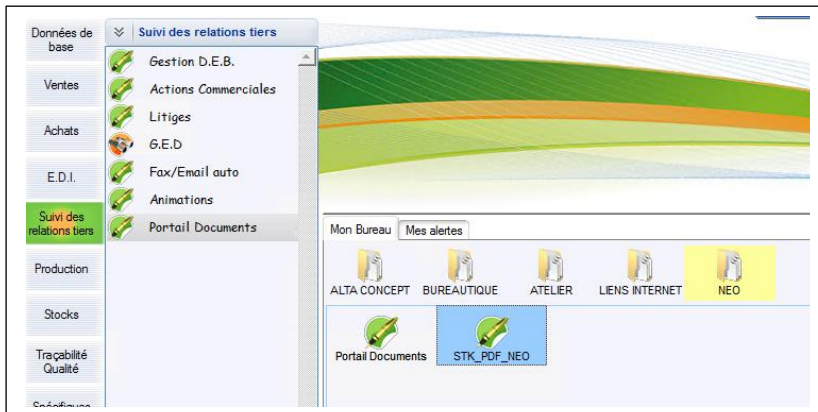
Données de base

Ventes

Achats

E.D.I.

Suivi des relations tiers

Production

Stocks

Traçabilité Qualité

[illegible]

Suivi des relations tiers

Gestion D.E.B.

Actions Commerciales

Litiges

G.E.D

Fax/Email auto

Animations

Portail Documents

Mon Bureau

Mes alertes

ALTA CONCEPT

BUREAUTIQUE

ATELIER

LIENS INTERNET

NEO

Portail Documents

STK_PDF_NEO